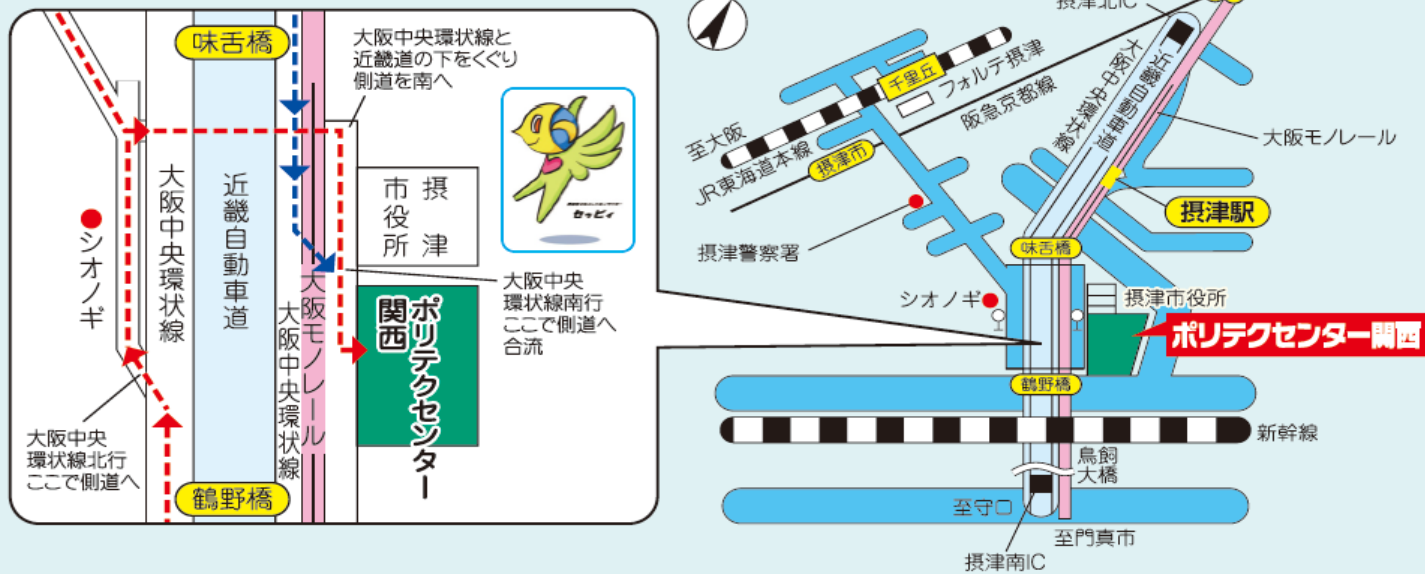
味舌橋

大阪中央環状線と近畿道の下をくぐり側道を南へ

大阪中央環状線

近畿自動車道

大阪モノレール

大阪中央環状線

摂津市役所

ポリテクセンター関西

シオノギ

大阪中央環状線南行ここで側道へ合流

大阪中央環状線北行ここで側道へ

鶴野橋

セッピィ

摂津北IC

千里丘

フォルテ摂津

阪急京都線

至大阪

JR東海道本線

摂津市

大阪中央環状線

近畿自動車道

大阪モノレール

摂津駅

摂津警察署

味舌橋

シオノギ

摂津市役所

ポリテクセンター関西

鶴野橋

新幹線

鳥飼大橋

至守口

至門真市

摂津南IC